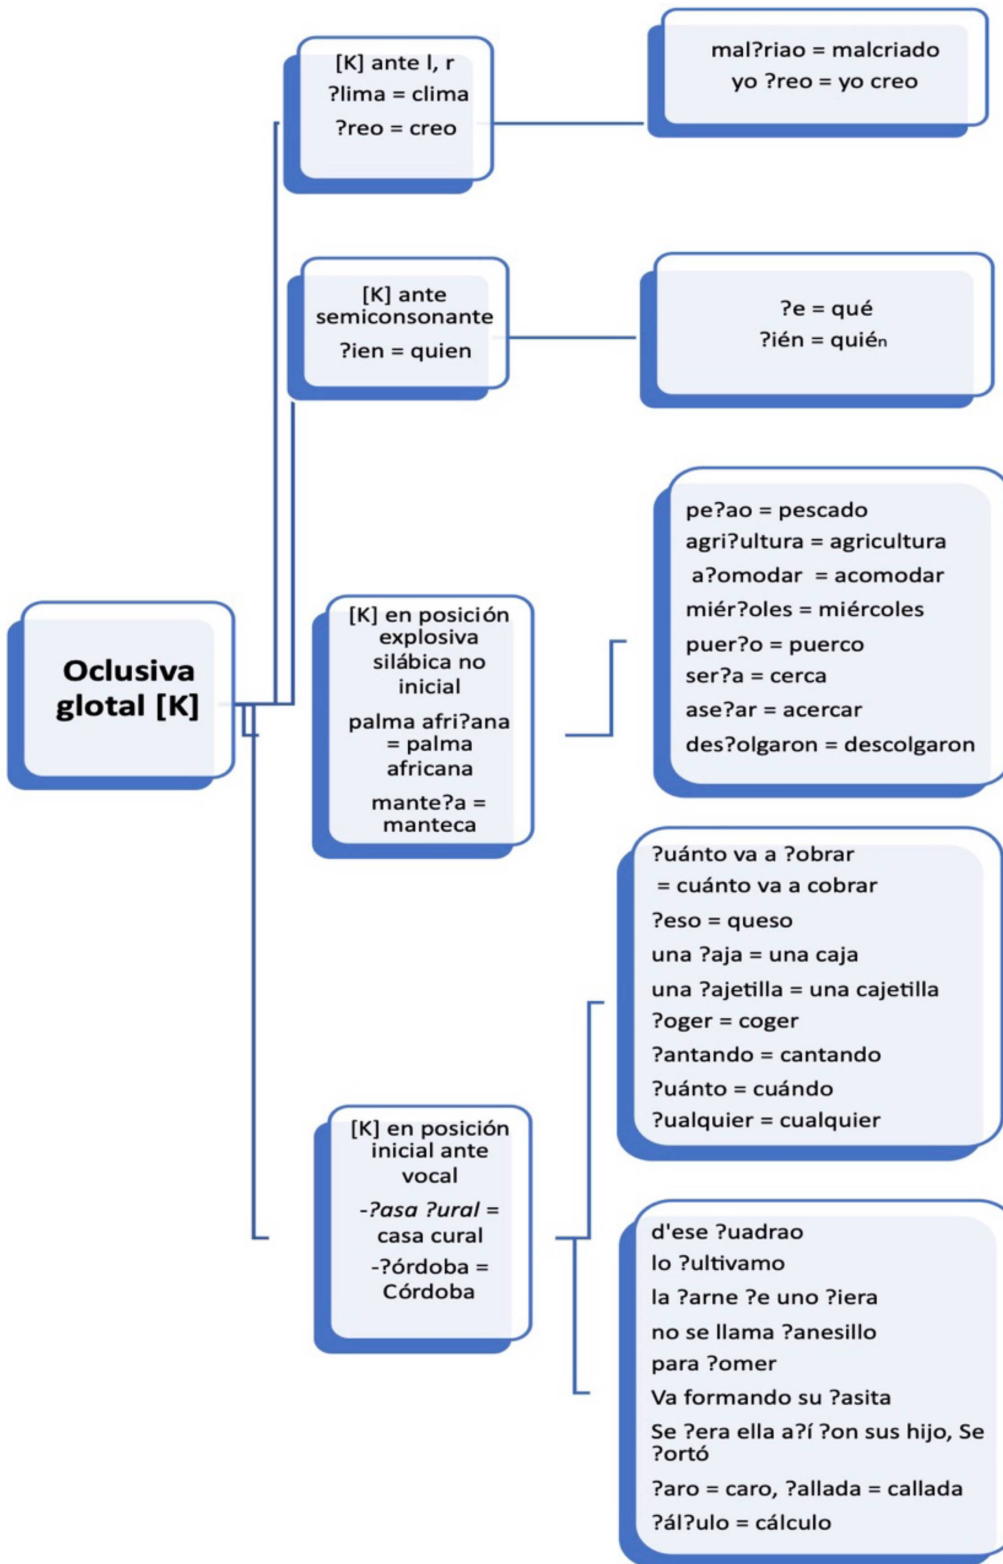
Oclusiva glotal [K]

[K] ante l, r
ʔlima = clima
ʔreo = creo

malʔriao = malcriado
yo ʔreo = yo creo

[K] ante semiconsonante
ʔien = quien

ʔe = qué
ʔién = quién

[K] en posición explosiva silábica no inicial
palma afriʔana = palma africana
manteʔa = manteca

peʔao = pescado
agriʔultura = agricultura
aʔomodar = acomodar
miérʔoles = miércoles
puerʔo = puerco
serʔa = cerca
aseʔar = acercar
desʔolgaron = descolgaron

[K] en posición inicial ante vocal
-ʔasa ʔural = casa cural
-ʔórdoba = Córdoba

ʔuánto va a ʔobrar = cuánto va a cobrar
ʔeso = queso
una ʔaja = una caja
una ʔajetilla = una cajetilla
ʔoger = coger
ʔantando = cantando
ʔuánto = cuándo
ʔualquier = cualquier

d'ese ʔuadrao
lo ʔultivamo
la ʔarne ʔe uno ʔiera
no se llama ʔanesillo
para ʔomer
Va formando su ʔasita
Se ʔera ella aʔí ʔon sus hijo, Se ʔortó
ʔaro = caro, ʔallada = callada
ʔálʔulo = cálculo